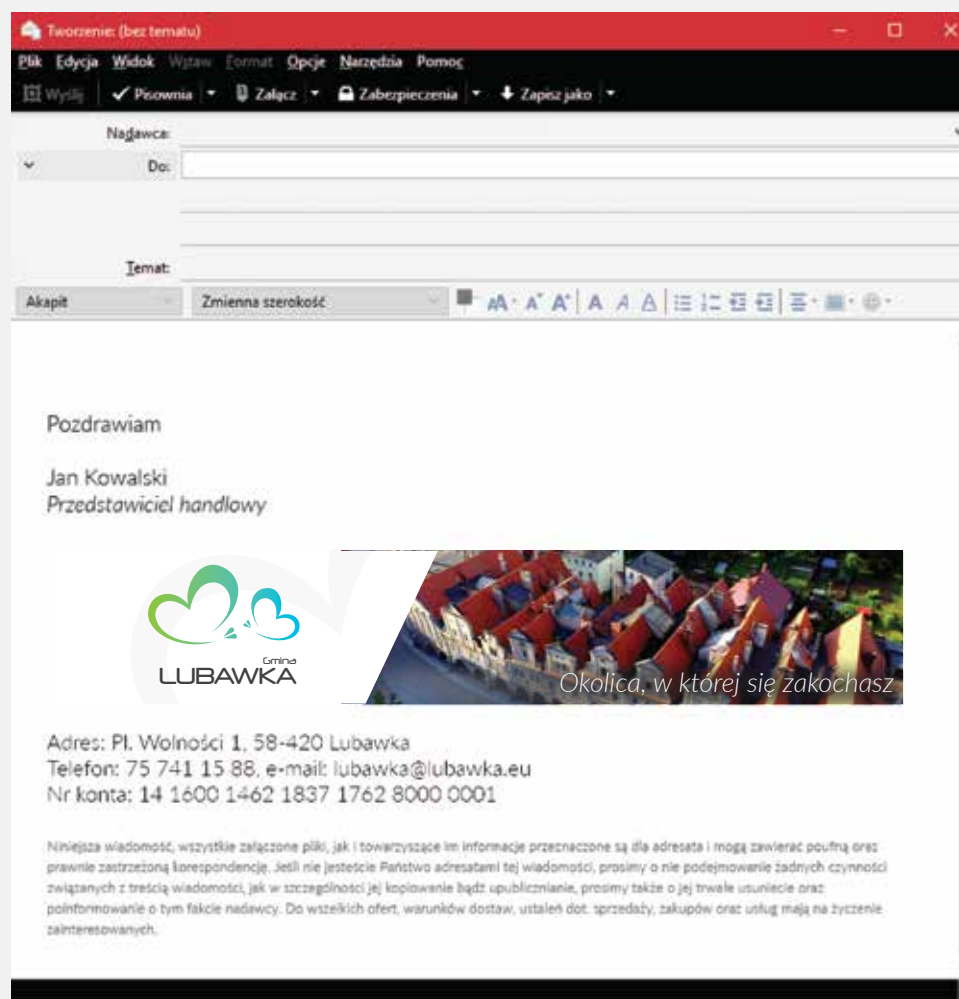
Tworzenie: (bez tematu)

Plik Edycja Widok Wstaw Format Opcje Narzędzia Pomoc

Wyślij Pisownia Załącz Zabezpieczenia Zapisz jako

Nadawca:

Do:

Temat:

Akapit Zmienna szerokość

Pozdrawiam

Jan Kowalski
Przedstawiciel handlowy

Gmina
LUBAWKA

Okolica, w której się zakochasz

Adres: Pl. Wolności 1, 58-420 Lubawka
Telefon: 75 741 15 88, e-mail: lubawka@lubawka.eu
Nr konta: 14 1600 1462 1837 1762 8000 0001

Niniejsza wiadomość, wszystkie załączone pliki, jak i towarzyszące im informacje przeznaczone są dla adresata i mogą zawierać poufną oraz prawnie zastrzeżoną korespondencję. Jeśli nie jesteście Państwo adresatami tej wiadomości, prosimy o nie podejmowanie żadnych czynności związanych z treścią wiadomości, jak w szczególności jej kopiowanie bądź upublicznianie, prosimy także o jej trwałe usunięcie oraz poinformowanie o tym fakcie nadawcy. Do wszelkich ofert, warunków dostaw, ustaleń dot. sprzedaży, zakupów oraz usług mają na życzenie zainteresowanych.